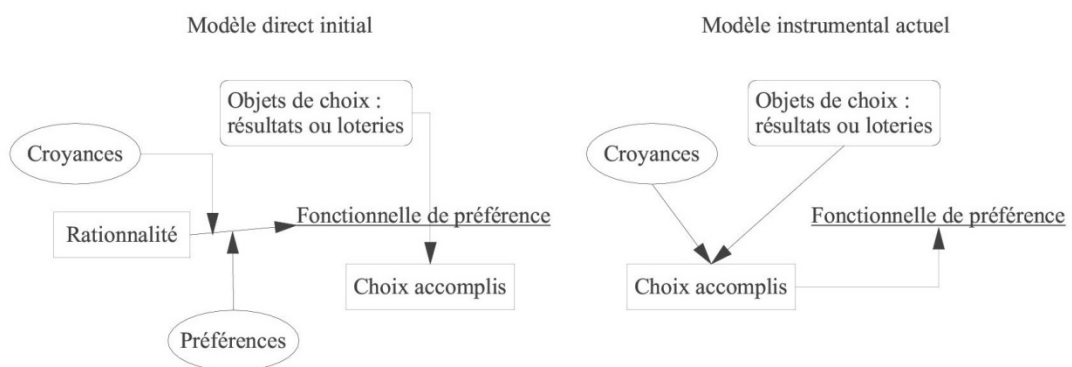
Modèle direct initial

Objets de choix : résultats ou loteries

Croyances

Rationnalité

Fonctionnelle de préférence

Choix accomplis

Préférences

Modèle instrumental actuel

Objets de choix : résultats ou loteries

Croyances

Fonctionnelle de préférence

Choix accomplis